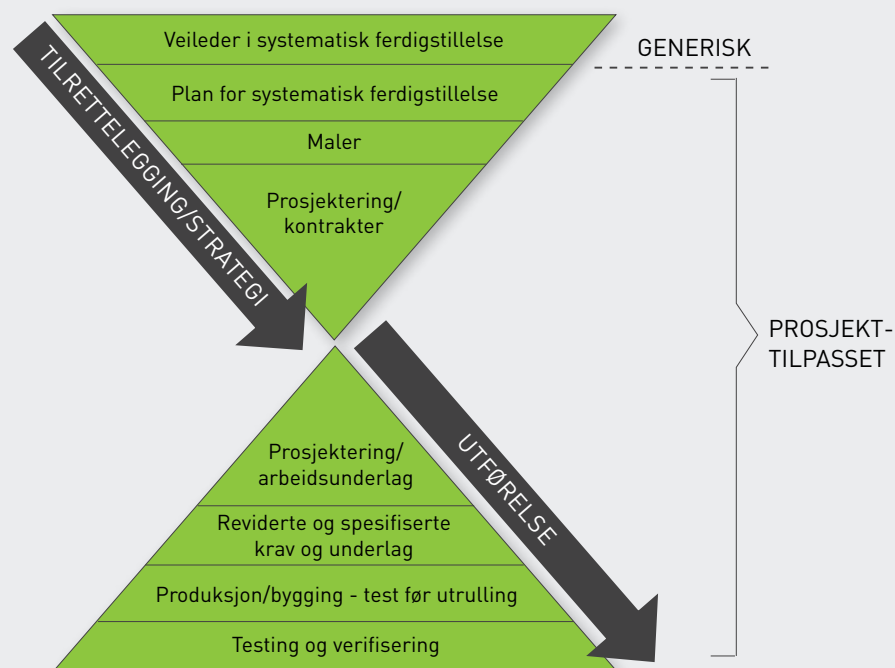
Veileder i systematisk ferdigstillelse

Plan for systematisk ferdigstillelse

Maler

Prosjektering/
kontrakter

GENERISK

TILRETTELEGGING/STRATEGI

PROSJEKT-
TILPASSET

UTFØRELSE

Prosjektering/
arbeidsunderlag

Reviderte og spesifiserte
krav og underlag

Produksjon/bygging - test før utrulling

Testing og verifisering